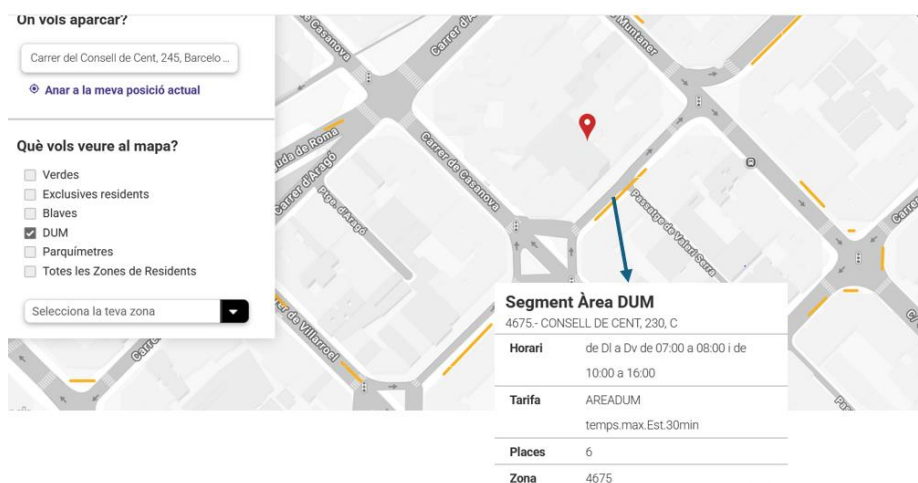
On vols aparcar?

Carrer del Consell de Cent, 245, Barcelo ...

Anar a la meva posició actual

Què vols veure al mapa?

Verdes
Exclusives residents
Blaves
DUM
Parquímetres
Totes les Zones de Residents

Selecciona la teva zona

Carrer de Casanova
Carrer d'Aribau
Muntaner
Ronda de Roma
Carrer d'Aragó
Pge. d'Aragó
Carrer de Casanova
Passatge de Valeri Serra
Carrer de Villarroel
Carrer

Segment Àrea DUM
4675.- CONSELL DE CENT, 230, C

| Horari | de Dl a Dv de 07:00 a 08:00 i de 10:00 a 16:00 |
|---|---|
| Tarifa | AREADUM temps.max.Est.30min |
| Places | 6 |
| Zona | 4675 |